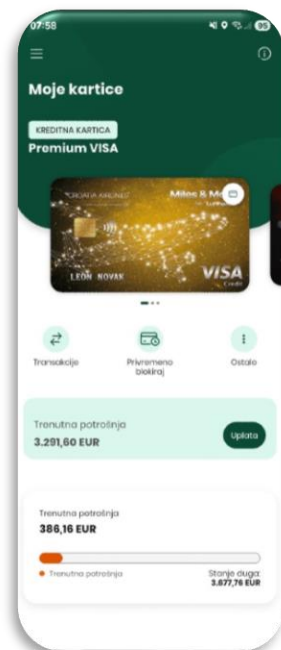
07:58

Moje kartice

KREDITNA KARTICA
Premium VISA

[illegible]
Miles & More
LEON NOVAK
VISA
Credit

Transakcije
Privremeno blokiraj
Ostalo

Trenutna potrošnja
3.291,60 EUR
Uplata

Trenutna potrošnja
386,16 EUR

Trenutna potrošnja
Stanje duga:
3.677,76 EUR